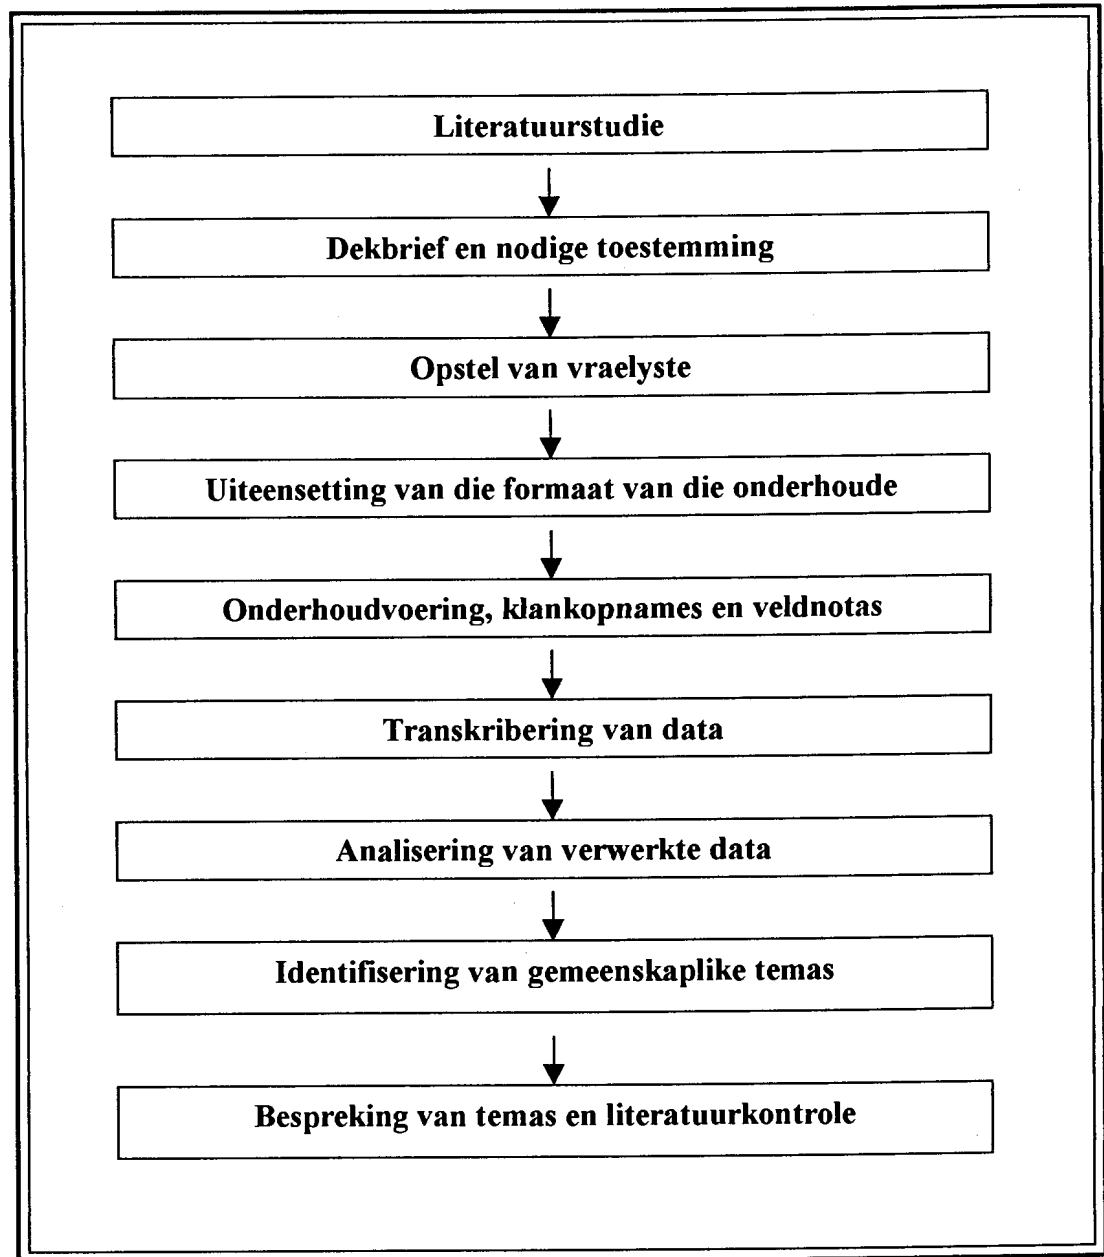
Literatuurstudie

Dekbrief en nodige toestemming

Opstel van vraelyste

Uiteensetting van die formaat van die onderhoude

Onderhoudvoering, klankopnames en veldnotas

Transkribering van data

Analisering van verwerkte data

Identifisering van gemeenskaplike temas

Bespreking van temas en literatuurkontrole